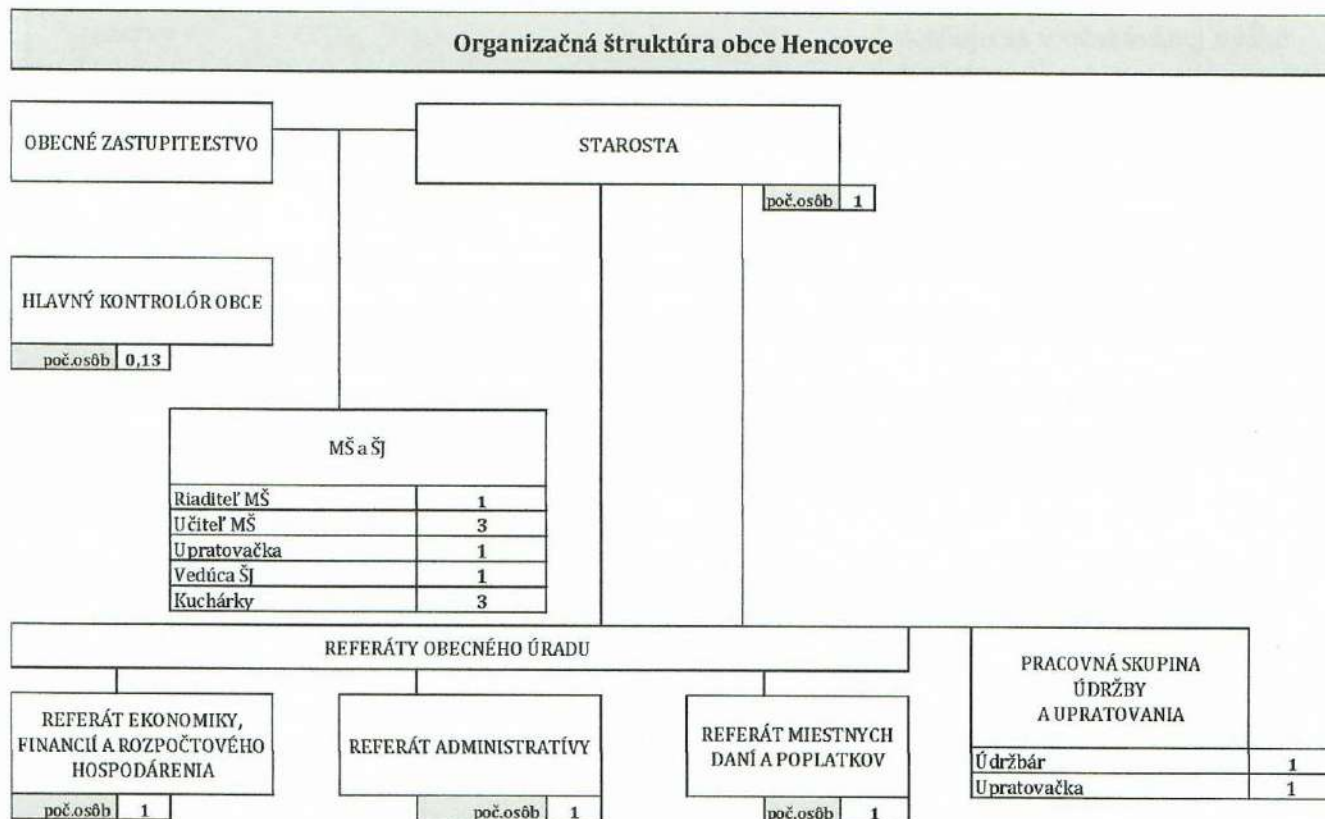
Organizačná štruktúra obce Hencovce

OBECNÉ ZASTUPITEĽSTVO

STAROSTA

| poč.osôb | 1 |
|---|---|

HLAVNÝ KONTROLÓR OBCE

| poč.osôb | 0,13 |
|---|---|

MŠ a ŠJ

| Riaditeľ MŠ | 1 |
|---|---|
| Učiteľ MŠ | 3 |
| Upratovačka | 1 |
| Vedúca ŠJ | 1 |
| Kuchárky | 3 |

REFERÁTY OBECNÉHO ÚRADU

PRACOVNÁ SKUPINA ÚDRŽBY A UPRATOVANIA

| Údržbár | 1 |
|---|---|
| Upratovačka | 1 |

REFERÁT EKONOMIKY, FINANCIÍ A ROZPOČTOVÉHO HOSPODÁRENIA

| poč.osôb | 1 |
|---|---|

REFERÁT ADMINISTRATÍVY

| poč.osôb | 1 |
|---|---|

REFERÁT MIESTNYCH DANÍ A POPLATKOV

| poč.osôb | 1 |
|---|---|